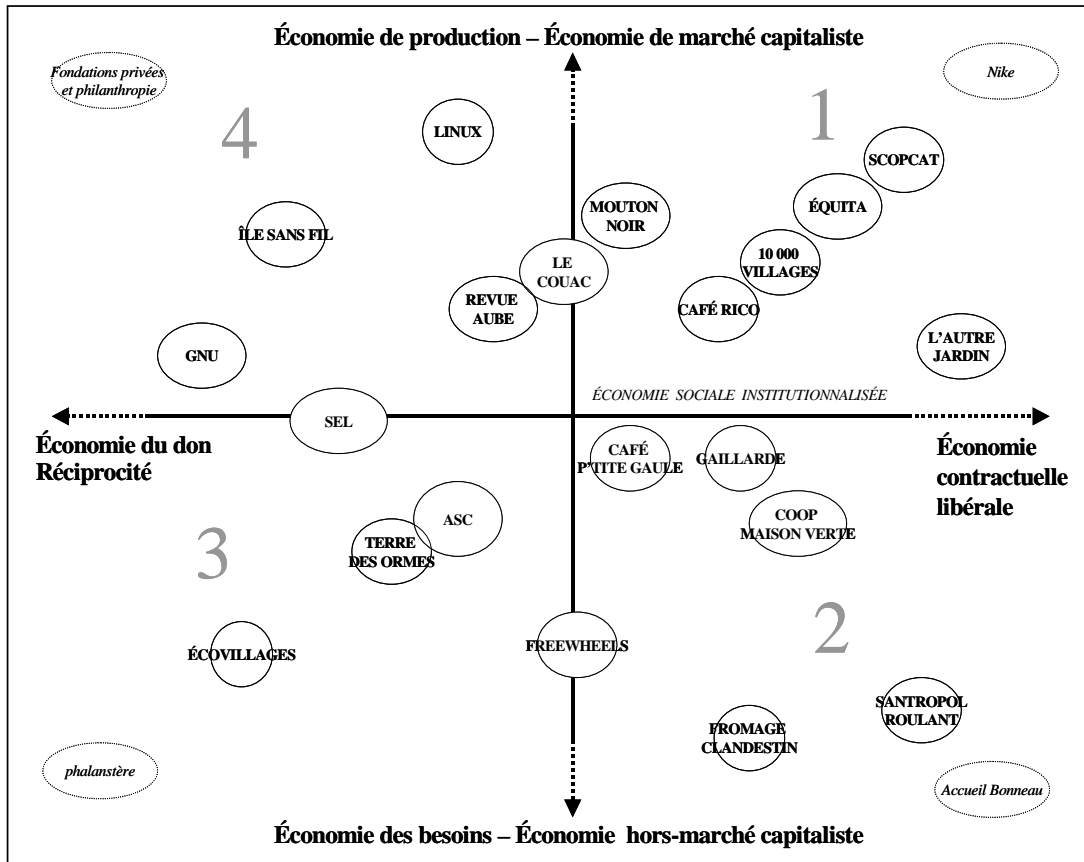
Économie de production – Économie de marché capitaliste

Fondations privées et philanthropie

Nike

4

1

LINUX

SCOPCAT

ÉQUITA

MOUTON NOIR

ÎLE SANS FIL

10 000 VILLAGES

LE COUAC

REVUE AUBE

CAFÉ RICO

L'AUTRE JARDIN

GNU

ÉCONOMIE SOCIALE INSTITUTIONNALISÉE

SEL

Économie du don Réciprocité

Économie contractuelle libérale

CAFÉ P'TITE GAULE

GAILLARDE

COOP MAISON VERTE

ASC

TERRE DES ORMES

3

2

ÉCOVILLAGES

FREEWHEELS

SANTROPOL ROULANT

FROMAGE CLANDESTIN

phalanstère

Accueil Bonneau

Économie des besoins – Économie hors-marché capitaliste